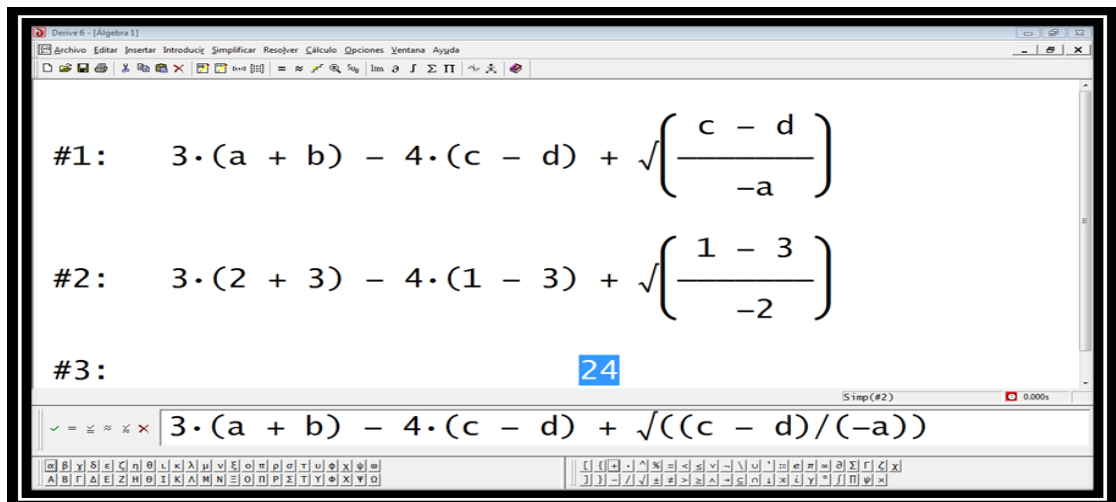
Derive 6 - [Álgebra 1]

Archivo Editar Insertar Introducir Simplificar Resolver Cálculo Opciones Ventana Ayuda

#1: $3\cdot(a + b) - 4\cdot(c - d) + \sqrt{\left(\frac{c - d}{-a}\right)}$

#2: $3\cdot(2 + 3) - 4\cdot(1 - 3) + \sqrt{\left(\frac{1 - 3}{-2}\right)}$

#3: 24

Simp(#2) 0.000s

$3\cdot(a + b) - 4\cdot(c - d) + \sqrt{((c - d)/(-a))}$

α β γ δ ε ζ η θ ι κ λ μ ν ξ ο π ρ σ τ υ φ χ ψ ω
Α Β Γ Δ Ε Ζ Η Θ Ι Κ Λ Μ Ν Ξ Ο Π Ρ Σ Τ Υ Φ Χ Ψ Ω